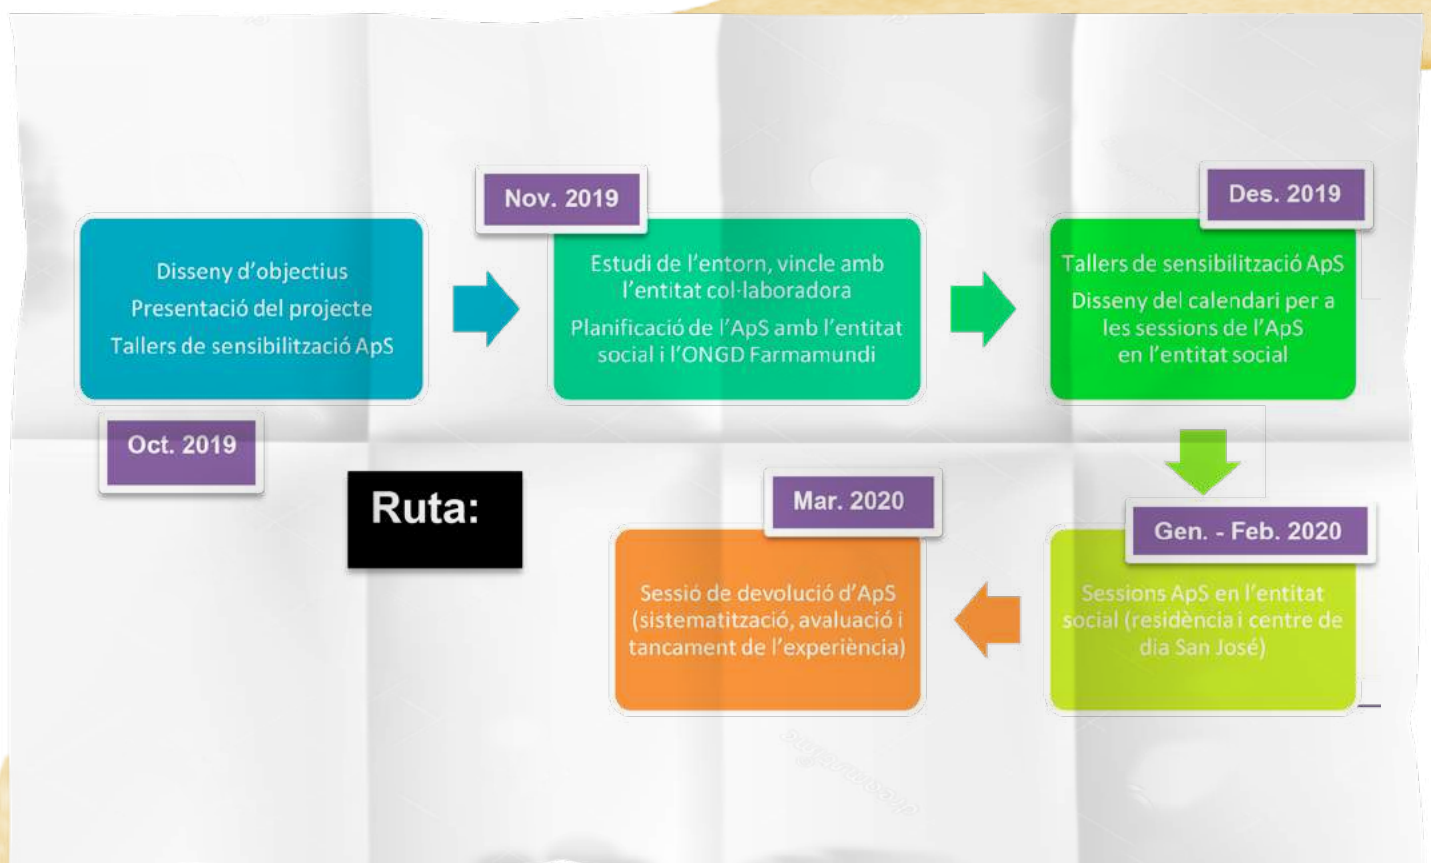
Ruta:

Oct. 2019

Disseny d'objectius
Presentació del projecte
Tallers de sensibilització ApS

Nov. 2019

Estudi de l'entorn, vincle amb l'entitat col·laboradora

Planificació de l'ApS amb l'entitat social i l'ONGD Farmamundi

Des. 2019

Tallers de sensibilització ApS

Disseny del calendari per a les sessions de l'ApS en l'entitat social

Gen. - Feb. 2020

Sessions ApS en l'entitat social (residència i centre de dia San José)

Mar. 2020

Sessió de devolució d'ApS (sistematització, avaluació i tancament de l'experiència)